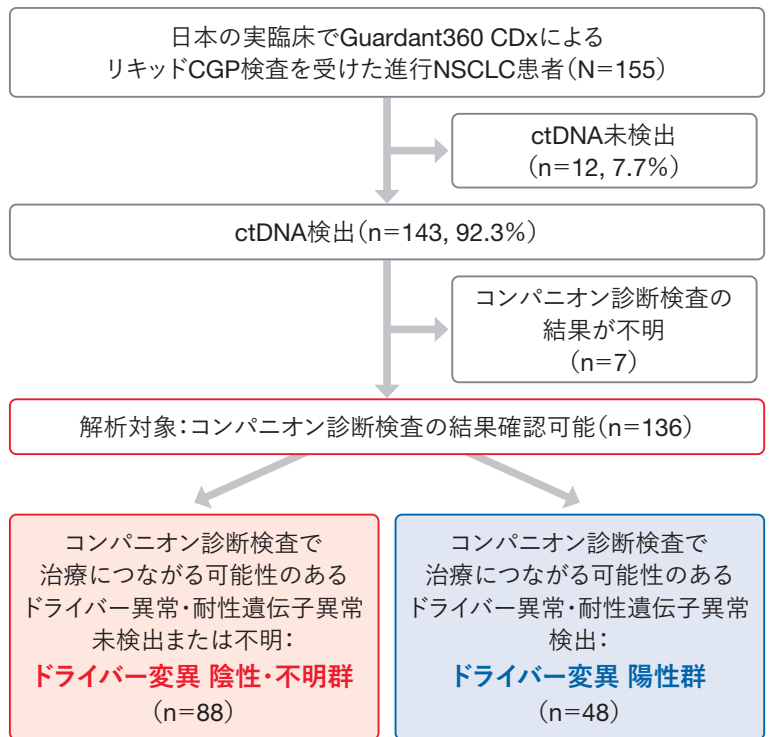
日本の実臨床でGuardant360 CDxによるリキッドCGP検査を受けた進行NSCLC患者（N=155）

ctDNA未検出（n=12, 7.7%）

ctDNA検出（n=143, 92.3%）

コンパニオン診断検査の結果が不明（n=7）

解析対象：コンパニオン診断検査の結果確認可能（n=136）

コンパニオン診断検査で治療につながる可能性のあるドライバー異常・耐性遺伝子異常未検出または不明：
ドライバー変異 陰性・不明群
（n=88）

コンパニオン診断検査で治療につながる可能性のあるドライバー異常・耐性遺伝子異常検出：
ドライバー変異 陽性群
（n=48）